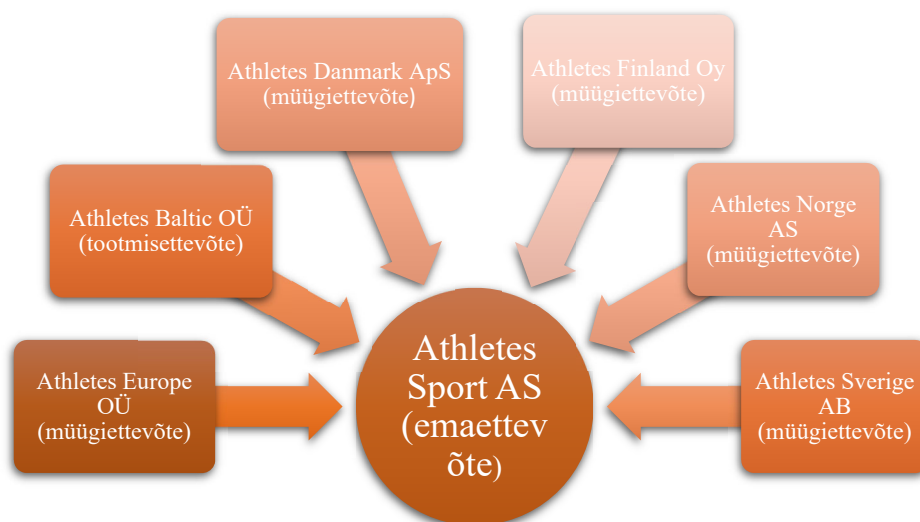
Athletes Danmark ApS (müügiettevõte)

Athletes Finland Oy (müügiettevõte)

Athletes Baltic OÜ (tootmisettevõte)

Athletes Norge AS (müügiettevõte)

Athletes Europe OÜ (müügiettevõte)

Athletes Sport AS (emaettev õte)

Athletes Sverige AB (müügiettevõte)